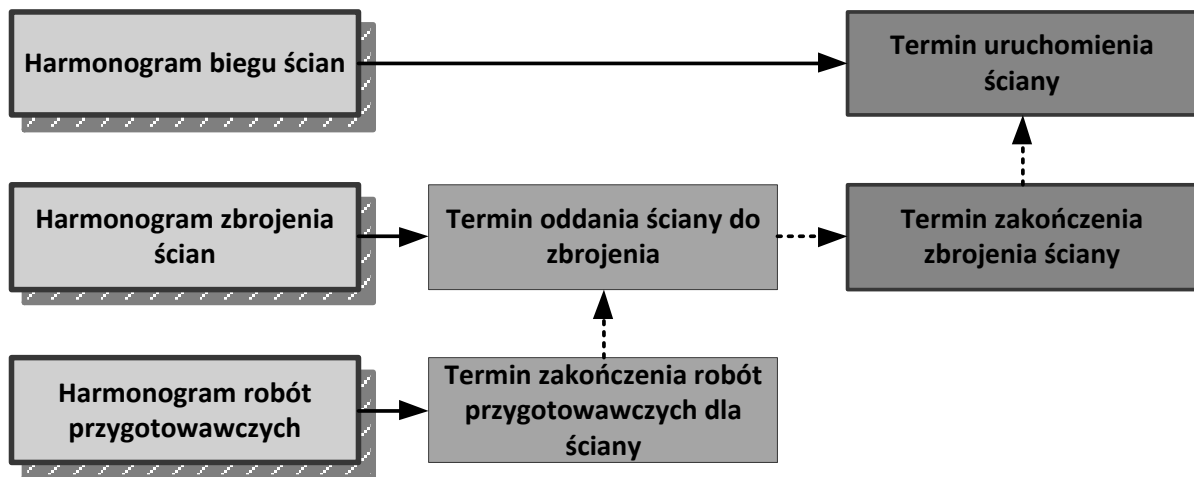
Harmonogram biegu ścian

Termin uruchomienia ściany

Harmonogram zbrojenia ścian

Termin oddania ściany do zbrojenia

Termin zakończenia zbrojenia ściany

Harmonogram robót przygotowawczych

Termin zakończenia robót przygotowawczych dla ściany